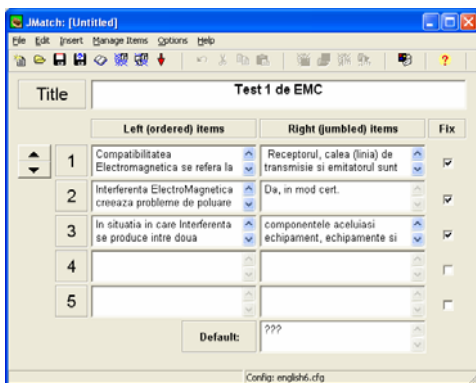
JMatch: [Untitled]

File Edit Insert Manage Items Options Help

Title

Test 1 de EMC

Left (ordered) items

Right (jumbled) items

Fix

| | Left (ordered) items | Right (jumbled) items | Fix |
|---|---|---|---|
| 1 | Compatibilitatea Electromagnetica se refera la | Receptorul, calea (linia) de transmisie si emitatorul sunt | ☑ |
| 2 | Interferenta ElectroMagnetica creeaza probleme de poluare | Da, in mod cert. | ☑ |
| 3 | In situatia in care Interferenta se produce intre doua | componentele aceluiasi echipament, echipamente si | ☑ |
| 4 | | | ☐ |
| 5 | | | ☐ |

Default:

???

Config: english6.cfg